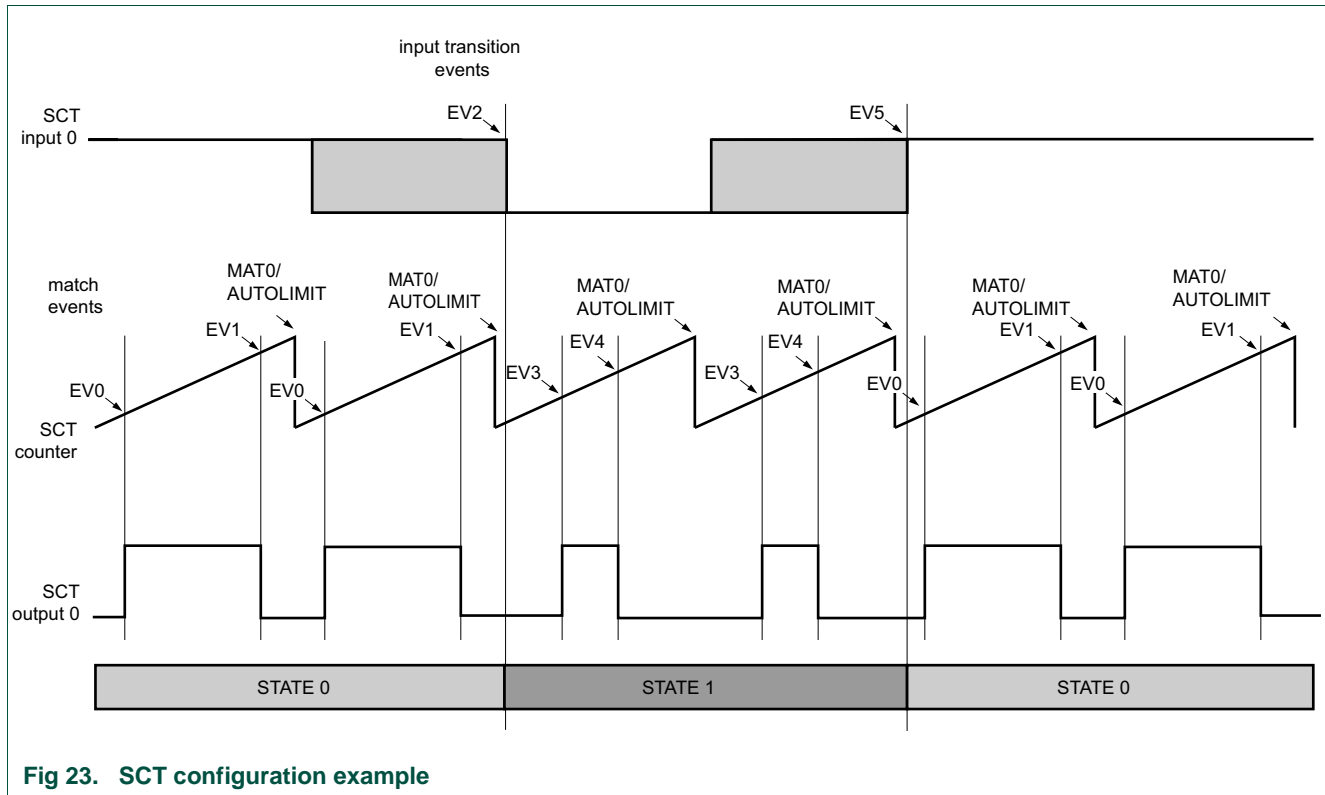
input transition events

SCT input 0

EV2

EV5

match events

MAT0/ AUTOLIMIT

MAT0/ AUTOLIMIT

MAT0/ AUTOLIMIT

MAT0/ AUTOLIMIT

MAT0/ AUTOLIMIT

MAT0/ AUTOLIMIT

EV1

EV1

EV4

EV4

EV1

EV1

EV0

EV0

EV3

EV3

EV0

EV0

SCT counter

SCT output 0

STATE 0

STATE 1

STATE 0

Fig 23. SCT configuration example